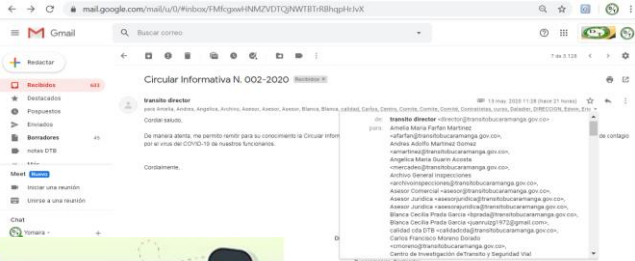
mail.google.com/mail/u/0/#inbox/FMfcgxwHNMZVDTQjNWTBTrRBhqpHrJvX

Gmail

Buscar correo

Redactar

Recibidos 683

Destacados

Pospuestos

Enviados

Borradores 45

notas DTB

Más

Meet Nuevo

Iniciar una reunión

Unirse a una reunión

Chat

Yomaira

7 de 3.128

Circular Informativa N. 002-2020 Recibidos ×

transito director

para Amelia, Andres, Angelica, Archivo, Asesor, Asesor, Asesor, Blanca, Blanca, calidad, Carlos, Centro, Comite, Comite, Comité, Contraloria, curso, Deladier, DIRECCION, Edwin, Eric

13 may. 2020 11:28 (hace 21 horas)

Cordial saludo,

De manera atenta, me permito remitir para su conocimiento la Circular Informativa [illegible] por el virus del COVID-19 de nuestros funcionarios.

de contagio

Cordialmente,

de: transito director <director@transitobucaramanga.gov.co>

para: Amelia Maria Farfan Martinez <afarfan@transitobucaramanga.gov.co>, Andres Adolfo Martinez Gomez <amartinez@transitobucaramanga.gov.co>, Angelica Maria Guarin Acosta <mercades@transitobucaramanga.gov.co>, Archivo General Inspecciones <archivoinspecciones@transitobucaramanga.gov.co>, Asesor Comercial <asesor@transitobucaramanga.gov.co>, Asesor Juridica <asesor@transitobucaramanga.gov.co>, Asesor Juridica <asesorajuridica@transitobucaramanga.gov.co>, Blanca Cecilia Prada Garcia <bprada@transitobucaramanga.gov.co>, Blanca Cecilia Prada Garcia <juanruizz1973@gmail.com>, calidad cda DTB <calidadcda@transitobucaramanga.gov.co>, Carlos Francisco Moreno Dorado <cmoreno@transitobucaramanga.gov.co>, Centro de Investigación de Transito y Seguridad Vial